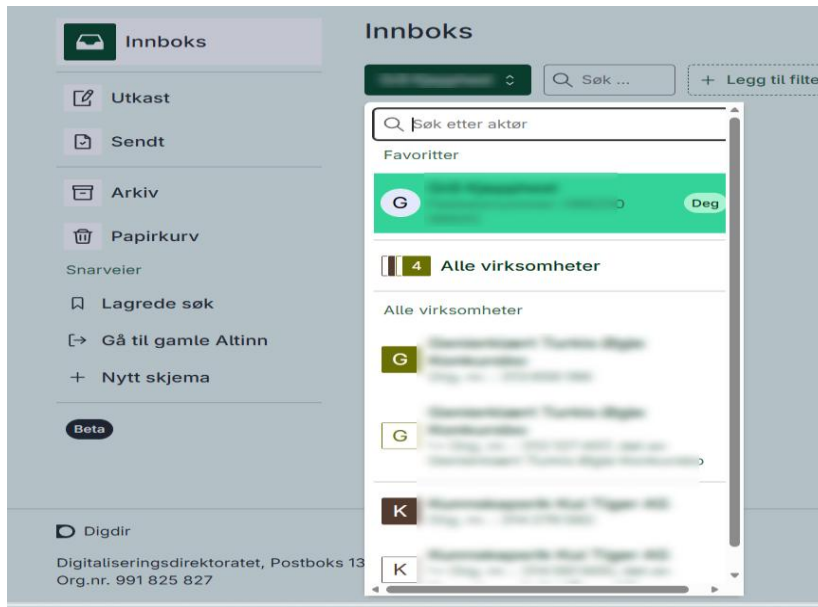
Innboks

Utkast

Sendt

Arkiv

Papirkurv

Snarveier

Lagrede søk

Gå til gamle Altinn

+ Nytt skjema

Beta

Innboks

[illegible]

Søk ...

+ Legg til filte

Søk etter aktør

Favoritter

G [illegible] Deg

4 Alle virksomheter

Alle virksomheter

G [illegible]

G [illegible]

K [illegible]

K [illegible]

Digdir

Digitaliseringsdirektoratet, Postboks 13
Org.nr. 991 825 827